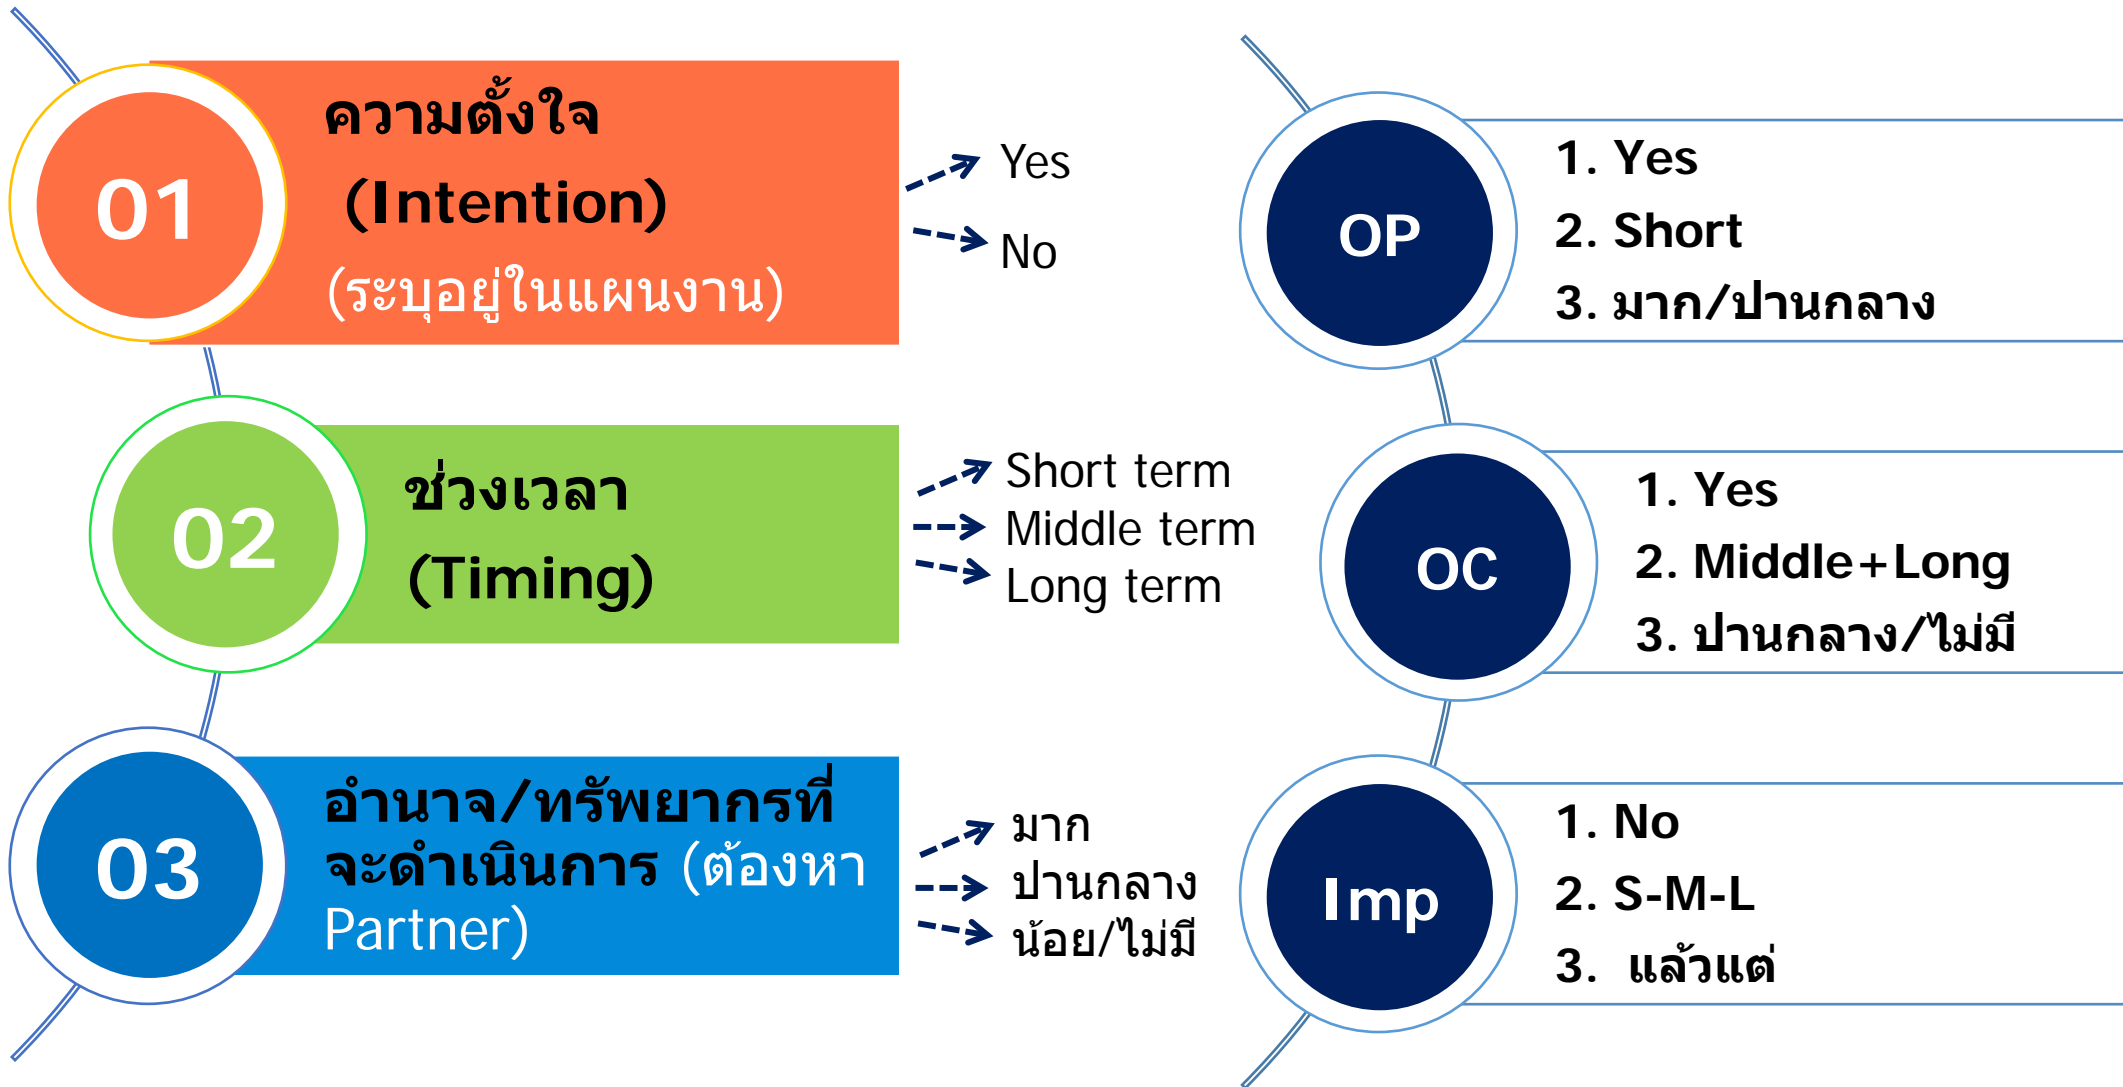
01

ความตั้งใจ
(Intention)
(ระบุอยู่ในแผนงาน)

Yes
No

02

ช่วงเวลา
(Timing)

Short term
Middle term
Long term

03

อำนาจ/ทรัพยากรที่จะดำเนินการ (ต้องหา Partner)

มาก
ปานกลาง
น้อย/ไม่มี

OP

1. Yes
2. Short
3. มาก/ปานกลาง

OC

1. Yes
2. Middle+Long
3. ปานกลาง/ไม่มี

Imp

1. No
2. S-M-L
3. แล้วแต่